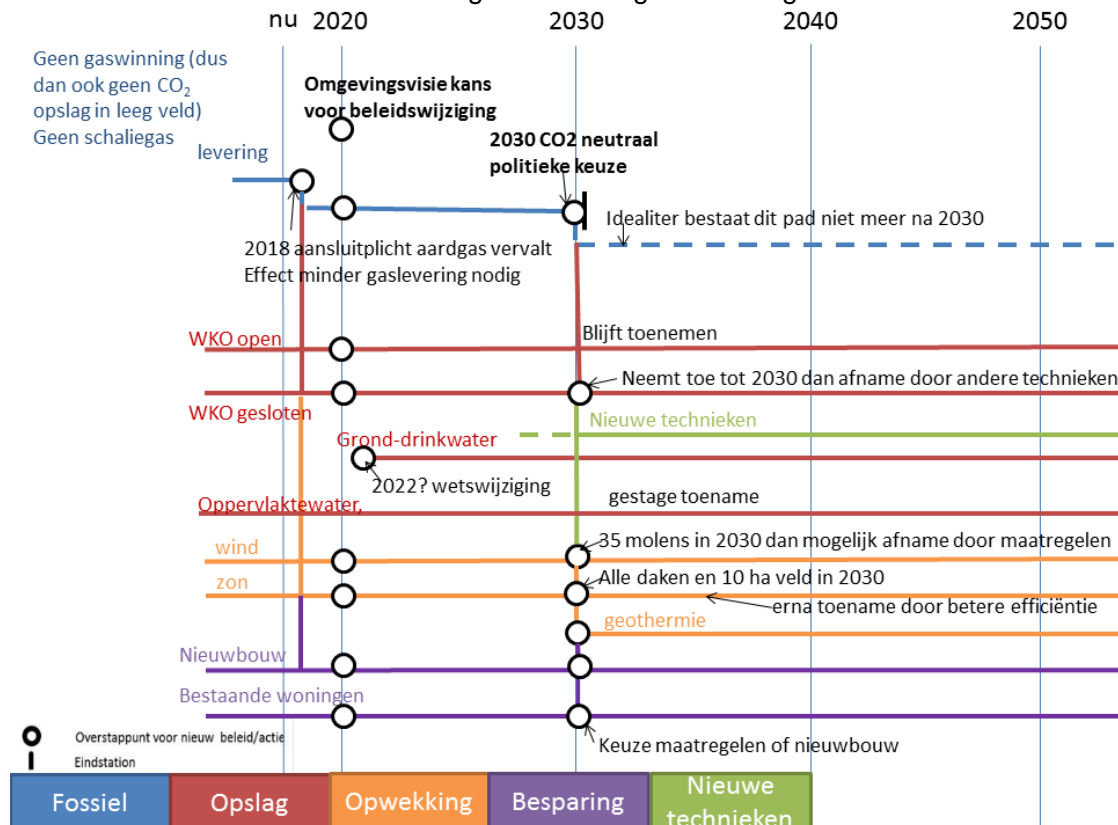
nu 2020 2030 2040 2050

Geen gaswinning (dus dan ook geen $CO_2$ opslag in leeg veld) Geen schaliegas

Omgevingsvisie kans voor beleidswijziging

2030 CO2 neutraal politieke keuze

levering

Idealiter bestaat dit pad niet meer na 2030

2018 aansluitplicht aardgas vervalt
Effect minder gaslevering nodig

WKO open

Blijft toenemen

Neemt toe tot 2030 dan afname door andere technieken

WKO gesloten

Nieuwe technieken

Grond-drinkwater

2022? wetswijziging

gestage toename

Oppervlaktewater

wind

35 molens in 2030 dan mogelijk afname door maatregelen

zon

Alle daken en 10 ha veld in 2030

erna toename door betere efficiëntie

geothermie

Nieuwbouw

Bestaande woningen

Overstappunt voor nieuw beleid/actie

Eindstation

Keuze maatregelen of nieuwbouw

Fossiel Opslag Opwekking Besparing Nieuwe technieken